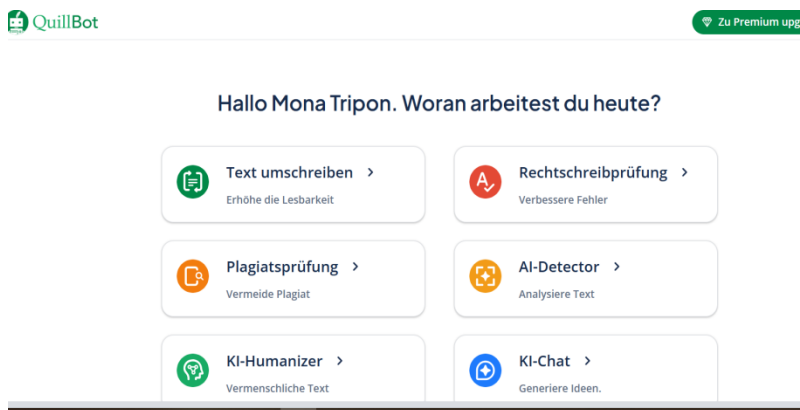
QuillBot

Zu Premium upg

Hallo Mona Tripon. Woran arbeitest du heute?

Text umschreiben >
Erhöhe die Lesbarkeit

Rechtschreibprüfung >
Verbessere Fehler

Plagiatsprüfung >
Vermeide Plagiat

AI-Detector >
Analysiere Text

KI-Humanizer >
Vermenschliche Text

KI-Chat >
Generiere Ideen.